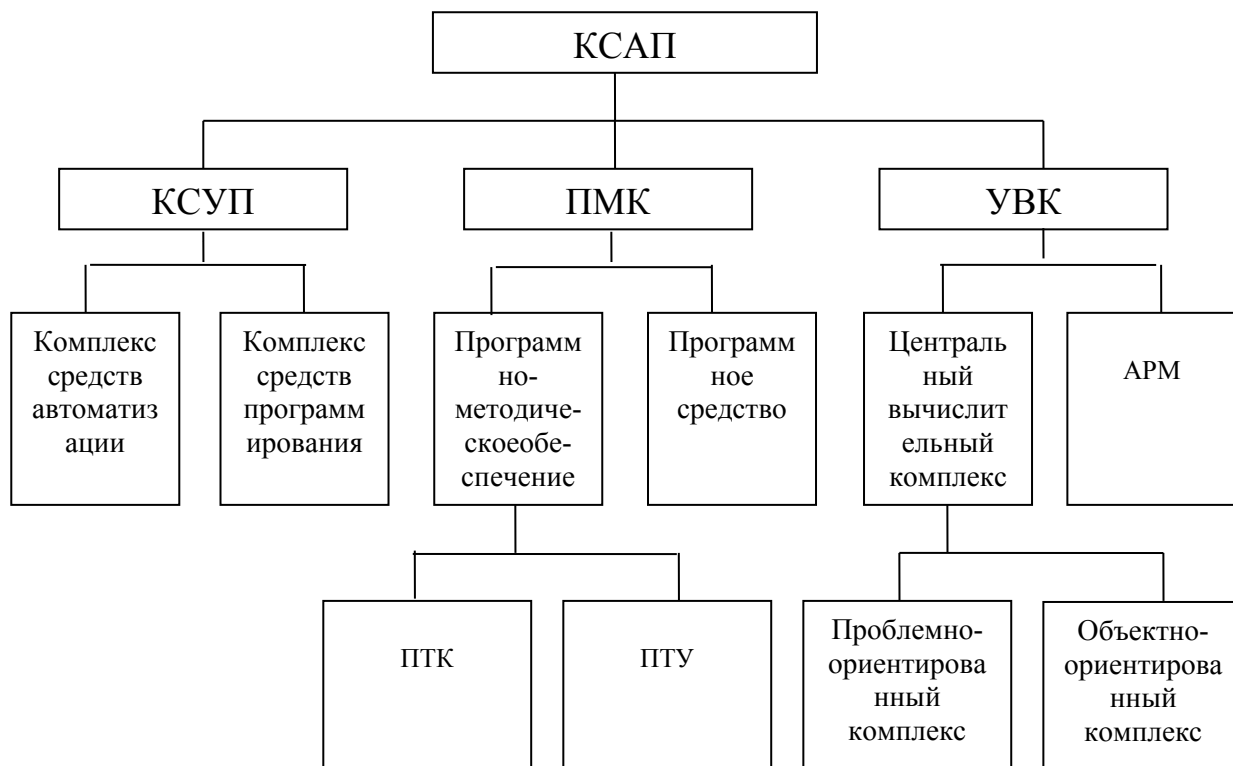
КСАП

КСУП

ПМК

УВК

Комплекс средств автоматизации

Комплекс средств программирования

Программно-методическоеобеспечение

Программное средство

Центральный вычислительный комплекс

АРМ

ПТК

ПТУ

Проблемно-ориентированный комплекс

Объектно-ориентированный комплекс